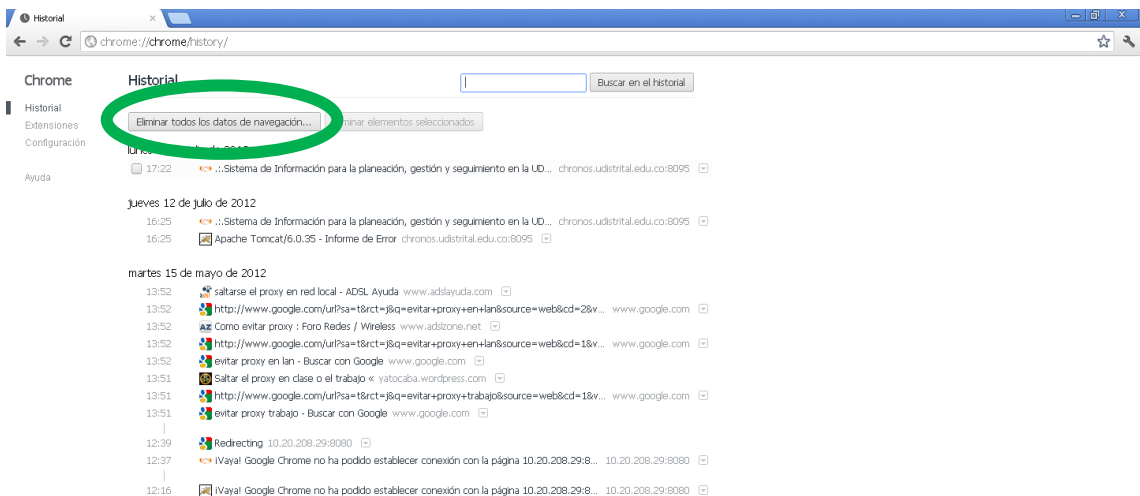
Historial

chrome://chrome/history/

Chrome

Historial
Extensiones
Configuración

Ayuda

Historial

Buscar en el historial

Eliminar todos los datos de navegación...

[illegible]minar elementos seleccionados

lunes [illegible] 2012

17:22 .:.Sistema de Información para la planeación, gestión y seguimiento en la UD... chronos.udistrital.edu.co:8095

jueves 12 de julio de 2012

16:25 .:.Sistema de Información para la planeación, gestión y seguimiento en la UD... chronos.udistrital.edu.co:8095
16:25 Apache Tomcat/6.0.35 - Informe de Error chronos.udistrital.edu.co:8095

martes 15 de mayo de 2012

13:52 saltarse el proxy en red local - ADSL Ayuda www.adslayuda.com
13:52 http://www.google.com/url?sa=t&rct=j&q=evitar+proxy+en+lan&source=web&cd=2&v... www.google.com
13:52 Como evitar proxy : Foro Redes / Wireless www.adslzone.net
13:52 http://www.google.com/url?sa=t&rct=j&q=evitar+proxy+en+lan&source=web&cd=1&v... www.google.com
13:52 evitar proxy en lan - Buscar con Google www.google.com
13:51 Saltar el proxy en clase o el trabajo « yatocaba.wordpress.com
13:51 http://www.google.com/url?sa=t&rct=j&q=evitar+proxy+trabajo&source=web&cd=1&v... www.google.com
13:51 evitar proxy trabajo - Buscar con Google www.google.com
12:39 Redirecting 10.20.208.29:8080
12:37 ¡Vaya! Google Chrome no ha podido establecer conexión con la página 10.20.208.29:8... 10.20.208.29:8080
12:16 ¡Vaya! Google Chrome no ha podido establecer conexión con la página 10.20.208.29:8... 10.20.208.29:8080